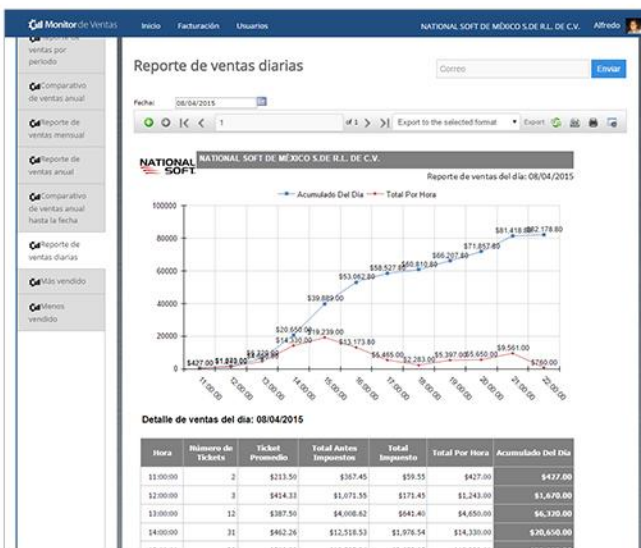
Monitor de Ventas Inicio Facturación Usuarios NATIONAL SOFT DE MÉXICO S.DE R.L. DE C.V. Alfredo

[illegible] ventas por periodo

Comparativo de ventas anual

Reporte de ventas mensual

Reporte de ventas anual

Comparativo de ventas anual hasta la fecha

Reporte de ventas diarias

Más vendido

Menos vendido

Reporte de ventas diarias

Correo

Enviar

Fecha: 08/04/2015

1 of 1 Export to the selected format Export

NATIONAL SOFT

NATIONAL SOFT DE MÉXICO S.DE R.L. DE C.V.

Reporte de ventas del día: 08/04/2015

Acumulado Del Día Total Por Hora

100000
80000
60000
40000
20000
0

$427.00 $1,243.00 $1,670.00 $4,650.00 $6,320.00 $20,650.00 $14,330.00 $19,239.00 $39,889.00 $13,173.80 $53,062.80 $6,465.00 $58,527.80 $2,283.00 $60,810.80 $66,207.80 $5,397.00 $5,650.00 $71,857.80 $9,561.00 $81,418.80 $82,178.80 $760.00

11:00:00 12:00:00 13:00:00 14:00:00 15:00:00 16:00:00 17:00:00 18:00:00 19:00:00 20:00:00 21:00:00 22:00:00

Detalle de ventas del día: 08/04/2015

| Hora | Número de Tickets | Ticket Promedio | Total Antes Impuestos | Total Impuesto | Total Por Hora | Acumulado Del Día |
|---|---|---|---|---|---|---|
| 11:00:00 | 2 | $213.50 | $367.45 | $59.55 | $427.00 | $427.00 |
| 12:00:00 | 3 | $414.33 | $1,071.55 | $171.45 | $1,243.00 | $1,670.00 |
| 13:00:00 | 12 | $387.50 | $4,008.62 | $641.40 | $4,650.00 | $6,320.00 |
| 14:00:00 | 31 | $462.26 | $12,518.53 | $1,976.54 | $14,330.00 | $20,650.00 |